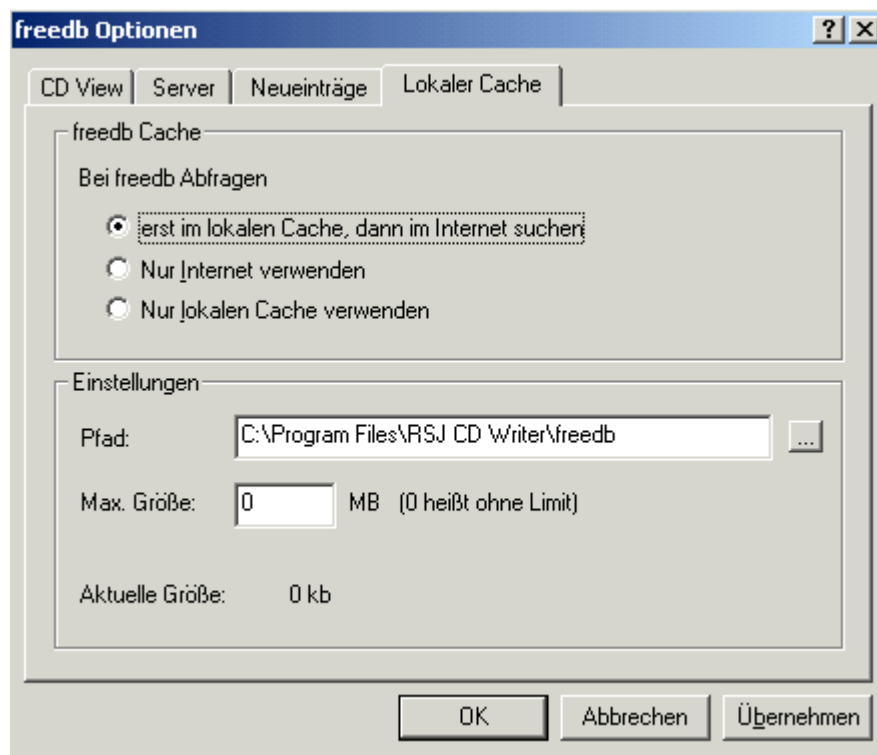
freedb Optionen

?

CD View | Server | Neueinträge | Lokaler Cache

freedb Cache

Bei freedb Abfragen

erst im lokalen Cache, dann im Internet suchen

Nur Internet verwenden

Nur lokalen Cache verwenden

Einstellungen

Pfad: C:\Program Files\RSJ CD Writer\freedb ...

Max. Größe: 0 MB (0 heißt ohne Limit)

Aktuelle Größe: 0 kb

OK | Abbrechen | Übernehmen